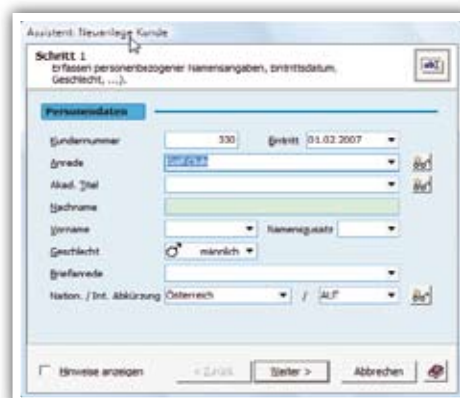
Assistent: Neuanlage Kunde

Schritt 1
Erfassen personenbezogener Namensangaben, Eintrittsdatum, Geschlecht, ...).

Personendaten

Kundennummer 330 Eintritt 01.02.2007

Anrede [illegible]

Akad. Titel

Nachname

Vorname Namenszusatz

Geschlecht ♂ männlich

Briefanrede

Nation. / Int. Abkürzung Österreich / AUT

Hinweise anzeigen < Zurück Weiter > Abbrechen